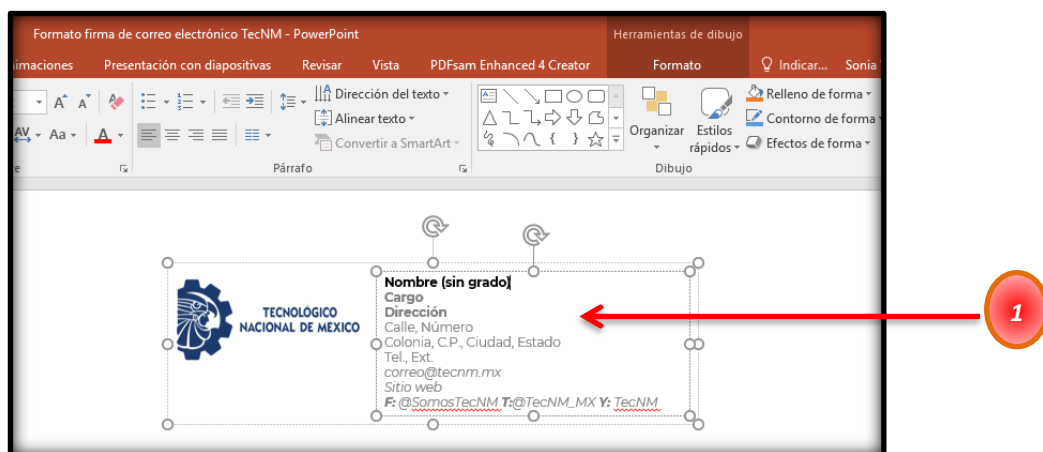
Formato firma de correo electrónico TecNM - PowerPoint
Herramientas de dibujo
imaciones Presentación con diapositivas Revisar Vista PDFsam Enhanced 4 Creator Formato Indicar... Sonia

Dirección del texto
Alinear texto
Convertir a SmartArt
Párrafo
Organizar
Estilos rápidos
Relleno de forma
Contorno de forma
Efectos de forma
Dibujo

TECNOLÓGICO NACIONAL DE MÉXICO

Nombre (sin grado)
Cargo
Dirección
Calle, Número
Colonia, C.P., Ciudad, Estado
Tel., Ext.
correo@tecnm.mx
Sitio web
F: @SomosTecNM T:@TecNM_MX Y: TecNM

1